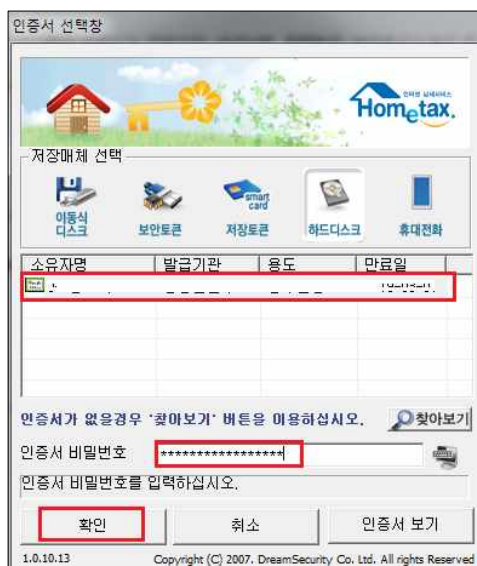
인증서 선택창

Hometax.

저장매체 선택

이동식 디스크

보안토큰

smart card

저장토큰

하드디스크

휴대전화

| 소유자명 | 발급기관 | 용도 | 만료일 |
|---|---|---|---|
| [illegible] | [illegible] | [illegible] | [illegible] |

인증서가 없을경우 '찾아보기' 버튼을 이용하십시오.

찾아보기

인증서 비밀번호

******************

인증서 비밀번호를 입력하십시오.

확인

취소

인증서 보기

1.0.10.13

Copyright (C) 2007. DreamSecurity Co. Ltd. All rights Reserved